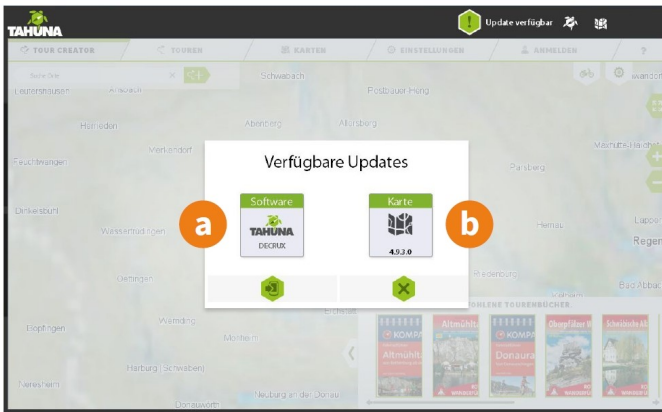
TAHUNA

Update verfügbar

TOUR CREATOR | TOUREN | KARTEN | EINSTELLUNGEN | ANMELDEN | ?

Suche Orte

Schwabach
Postbauer-Heng
Ansbach
Heilsbronn
Abenberg
Allersberg
Herrieden
Merkendorf
Feuchtwangen
Parsberg
Maxhütte-Haidhof
Dinkelsbühl
Wassertrüdingen
Hemau
Laaber
Regen
Oettingen
Riedenburg
Bad Abbach
Bopfingen
Wemding
Monheim
Harburg (Schwaben)
Nördlingen
Neuburg an der Donau
Donauwörth
Kelheim

Verfügbare Updates

Software
TAHUNA
DECRUX

Karte
4.9.3.0

a
b

EMPFOHLENE TOURENBÜCHER
KOMPASS
Altmühltal
Altmühl
KOMPASS
Donau
Oberpfälzer W
Schwäbische Alb